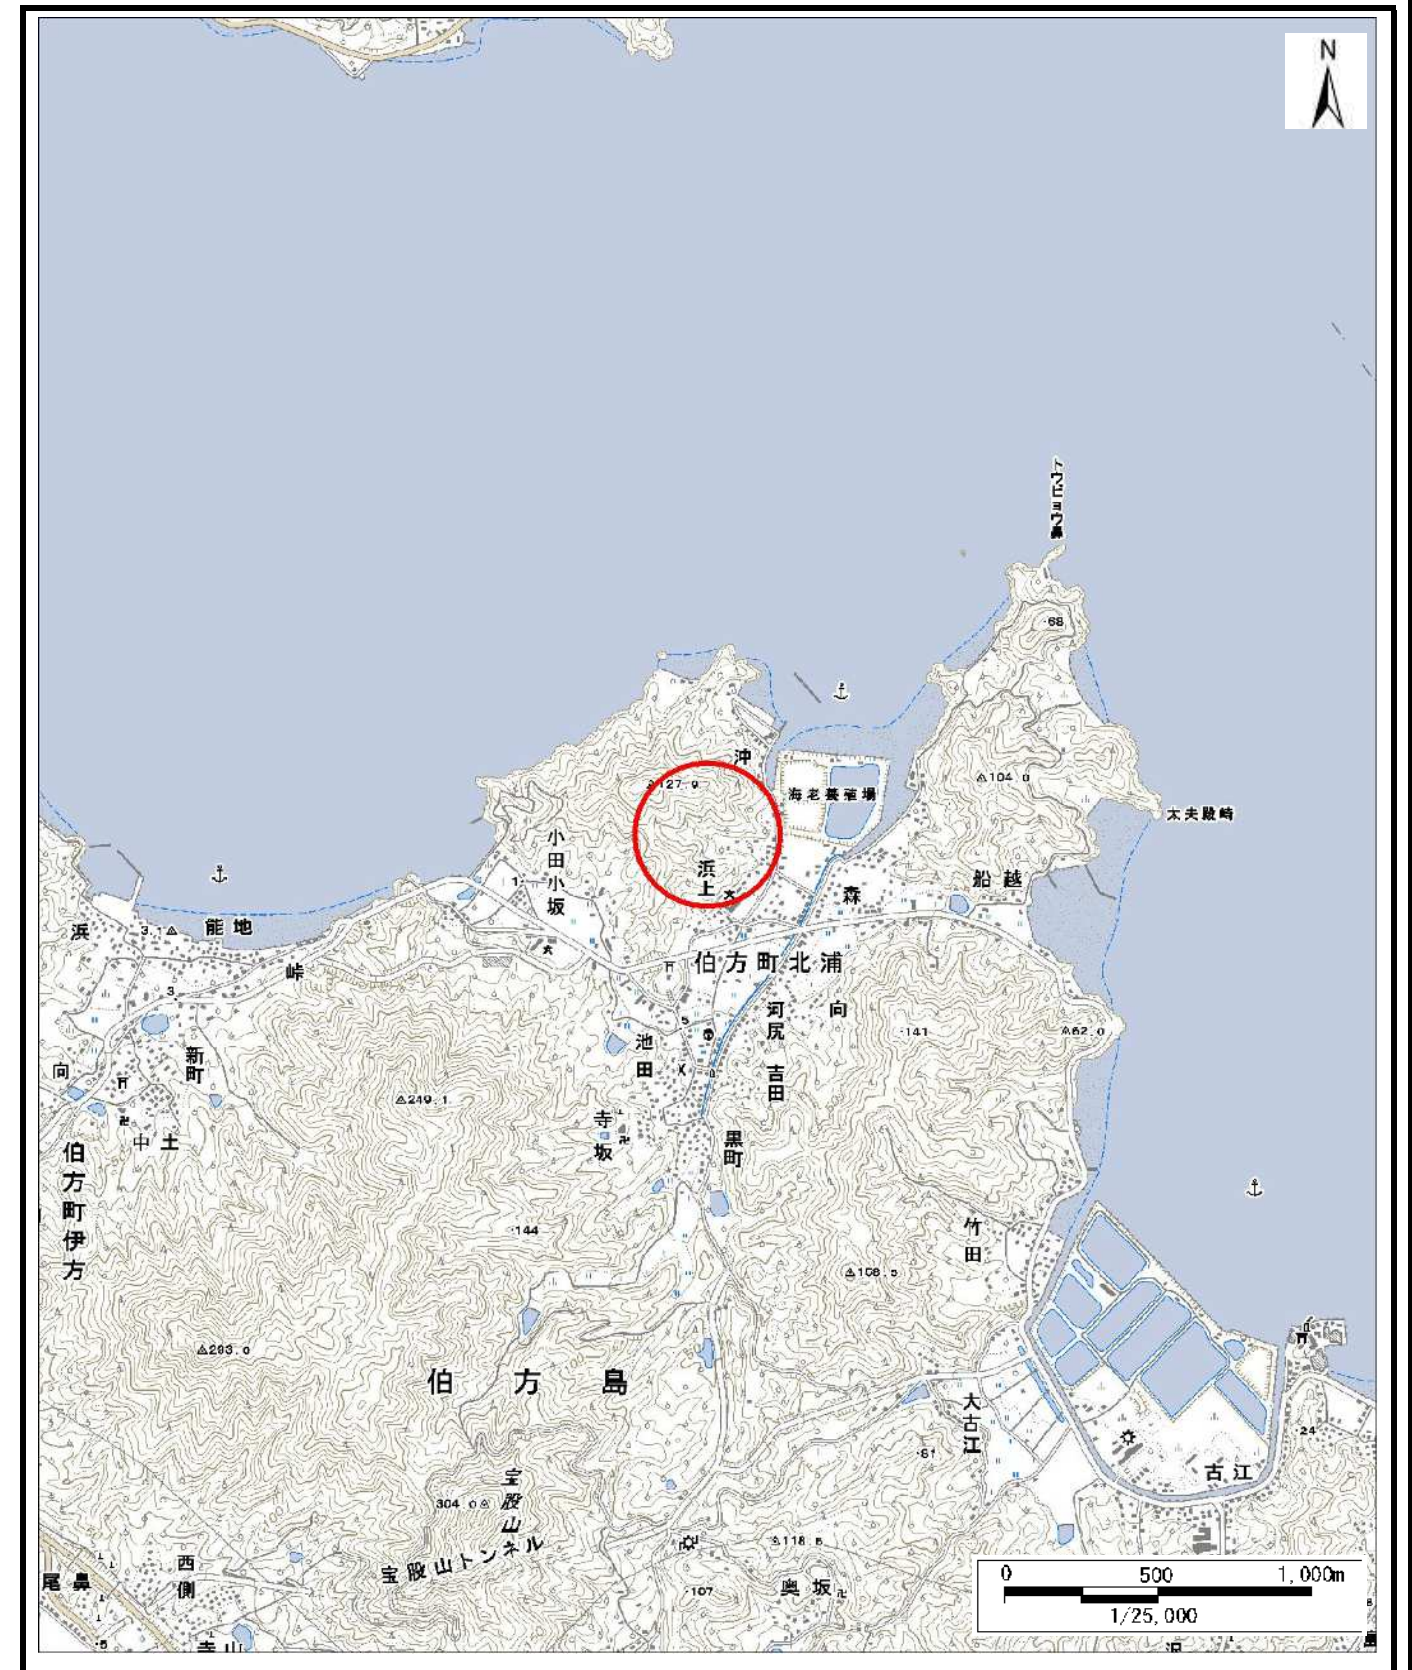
N

トウビョウ鼻

68

沖

127.9

海老養殖場

104.0

太夫殿崎

小田

小坂

浜上

森

船越

1

浜

3.1

能地

伯方町北浦

峠

3

河尻

向

141

62.0

5

池田

向

新町

吉田

249.1

中土

寺坂

黒町

伯方町伊方

144

竹田

108.5

293.0

伯方島

大古江

61

24

宝股山

古江

304.0

宝股山トンネル

118.5

西側

尾鼻

107

奥坂

0 500 1,000m

1/25,000